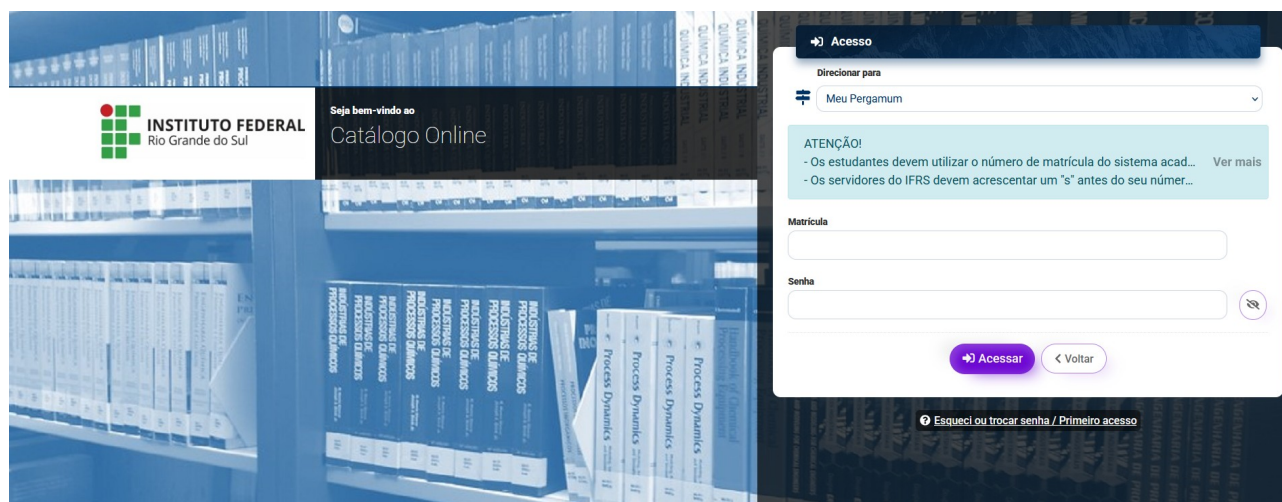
INSTITUTO FEDERAL
Rio Grande do Sul

Seja bem-vindo ao
Catálogo Online

Acesso

Direcionar para
Meu Pergamum

ATENÇÃO!
- Os estudantes devem utilizar o número de matrícula do sistema acad... Ver mais
- Os servidores do IFRS devem acrescentar um "s" antes do seu númer...

Matrícula

Senha

Acessar
Voltar

Esqueci ou trocar senha / Primeiro acesso